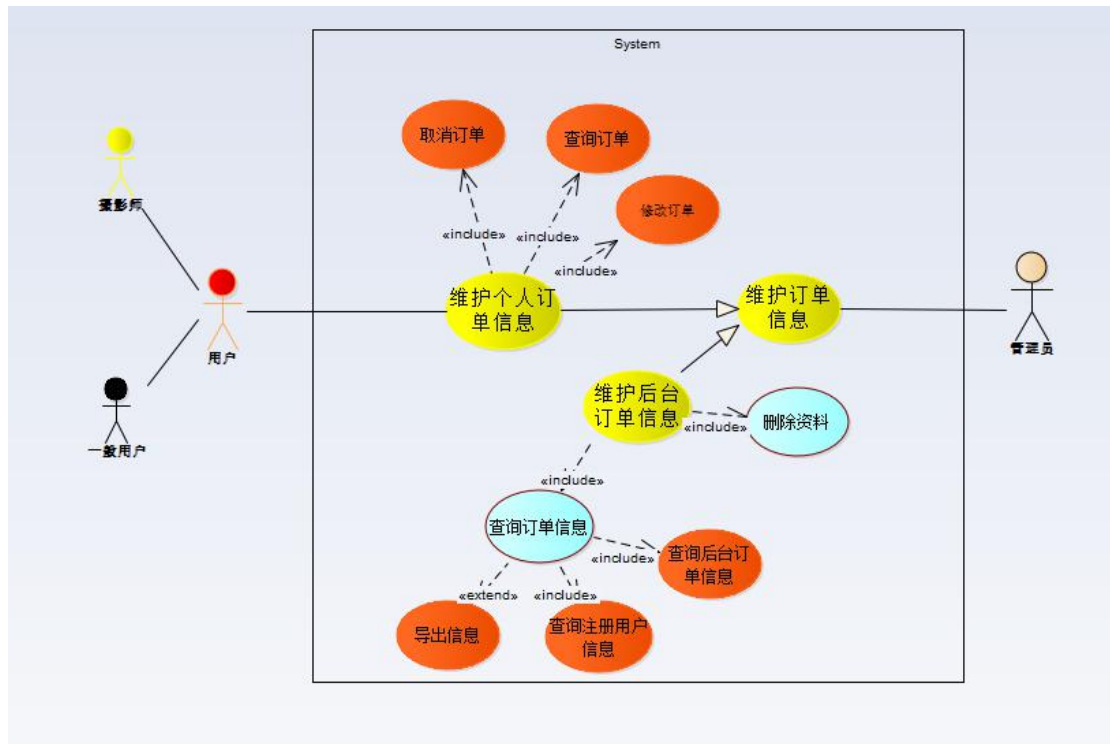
System

取消订单

查询订单

修改订单

«include»

«include»

«include»

维护个人订单信息

维护订单信息

维护后台订单信息

«include»

删除资料

«include»

查询订单信息

«include»

查询后台订单信息

«extend»

«include»

导出信息

查询注册用户信息

摄影师

用户

一般用户

管理员